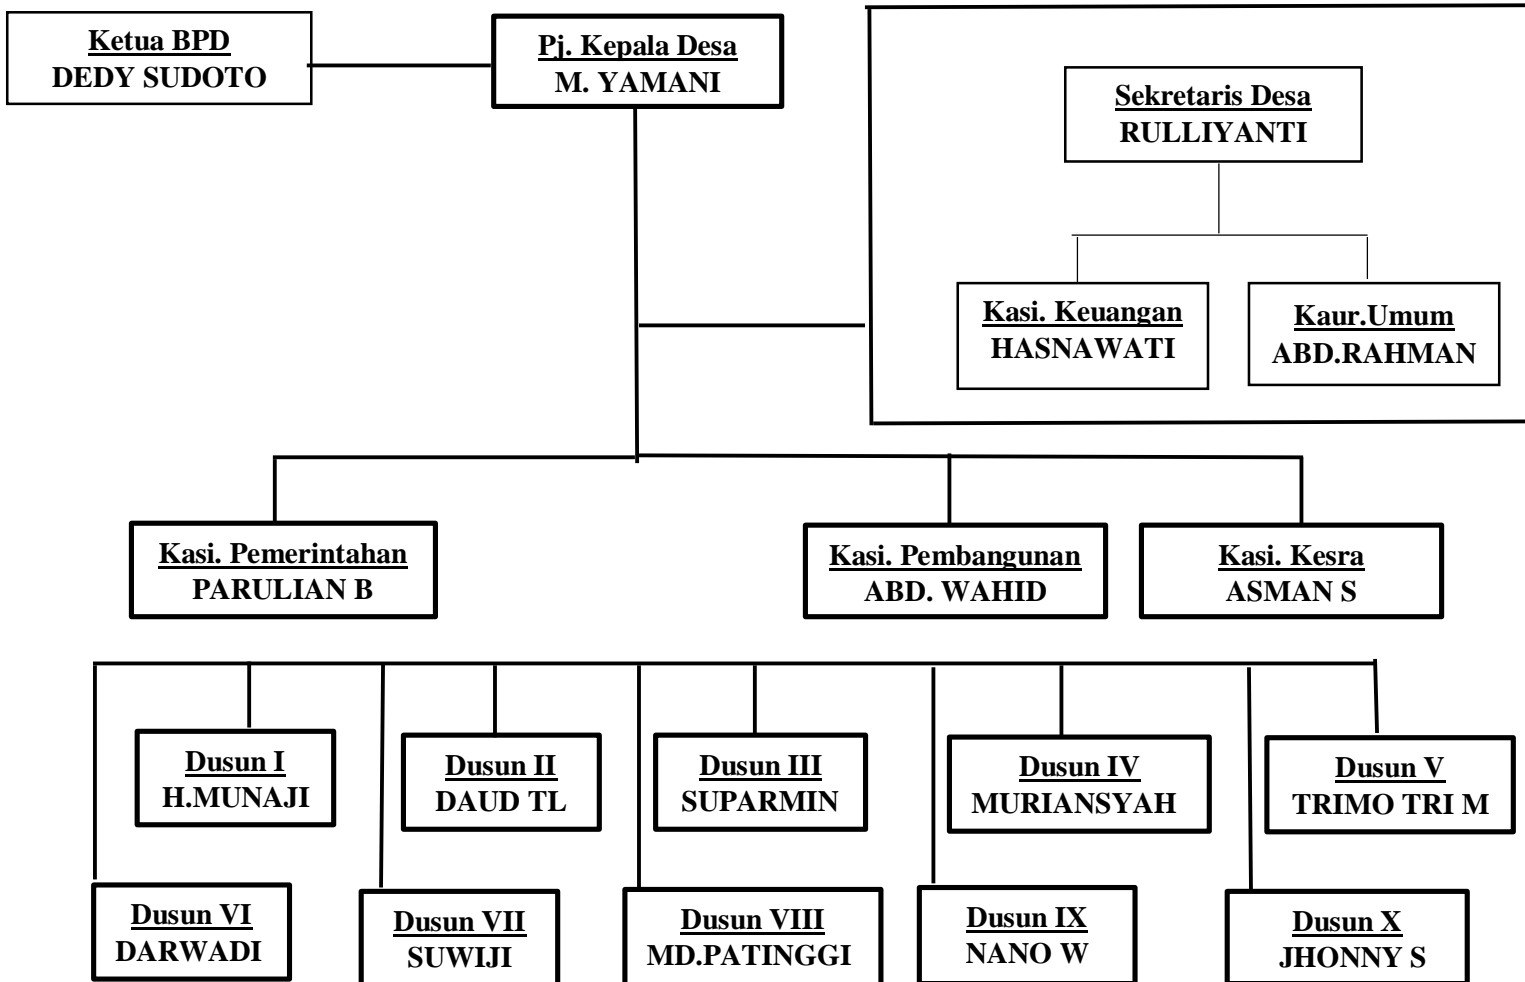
Ketua BPD
DEDY SUDOTO

Pj. Kepala Desa
M. YAMANI

Sekretaris Desa
RULLIYANTI

Kasi. Keuangan
HASNAWATI

Kaur.Umum
ABD.RAHMAN

Kasi. Pemerintahan
PARULIAN B

Kasi. Pembangunan
ABD. WAHID

Kasi. Kesra
ASMAN S

Dusun I
H.MUNAJI

Dusun II
DAUD TL

Dusun III
SUPARMIN

Dusun IV
MURIANSYAH

Dusun V
TRIMO TRI M

Dusun VI
DARWADI

Dusun VII
SUWIJI

Dusun VIII
MD.PATINGGI

Dusun IX
NANO W

Dusun X
JHONNY S